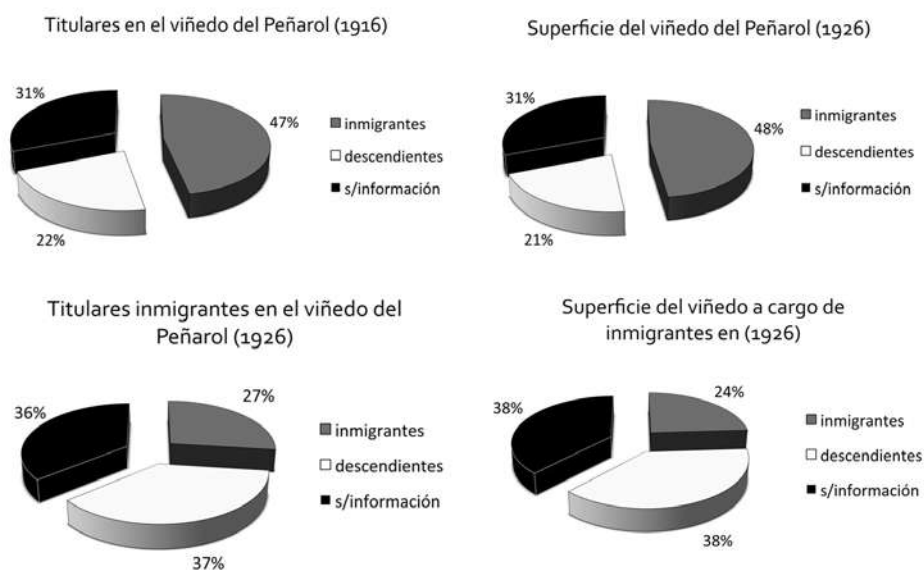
Titulares en el viñedo del Peñarol (1916)

31%
47%
22%

inmigrantes
descendientes
s/información

Superficie del viñedo del Peñarol (1926)

31%
48%
21%

inmigrantes
descendientes
s/información

Titulares inmigrantes en el viñedo del Peñarol (1926)

36%
27%
37%

inmigrantes
descendientes
s/información

Superficie del viñedo a cargo de inmigrantes en (1926)

38%
24%
38%

inmigrantes
descendientes
s/información